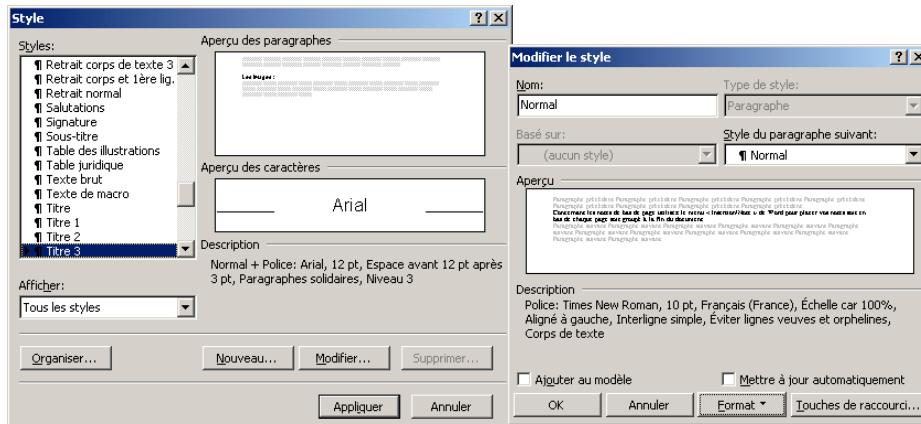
Style

Styles:
¶ Retrait corps de texte 3
¶ Retrait corps et 1ère lig.
¶ Retrait normal
¶ Salutations
¶ Signature
¶ Sous-titre
¶ Table des illustrations
¶ Table juridique
¶ Texte brut
¶ Texte de macro
¶ Titre
¶ Titre 1
¶ Titre 2
¶ Titre 3

Aperçu des paragraphes

Les Images :

Aperçu des caractères

Arial

Description

Normal + Police: Arial, 12 pt, Espace avant 12 pt après 3 pt, Paragraphes solidaires, Niveau 3

Afficher:
Tous les styles

Organiser...
Nouveau...
Modifier...
Supprimer...
Appliquer
Annuler

Modifier le style

Nom:
Normal
Type de style:
Paragraphe
Basé sur:
(aucun style)
Style du paragraphe suivant:
¶ Normal

Aperçu

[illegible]

Description
Police: Times New Roman, 10 pt, Français (France), Échelle car 100%, Aligné à gauche, Interligne simple, Éviter lignes veuves et orphelines, Corps de texte

Ajouter au modèle
Mettre à jour automatiquement

OK
Annuler
Format
Touches de raccourci...